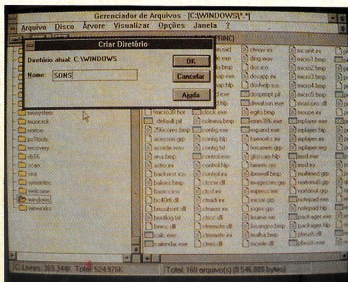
Gerenciador de Arquivos - [C:\WINDOWS\*.*]
Arquivo Disco Árvore Visualizar Opções Janela ?

Criar Diretório
Diretório atual: C:\WINDOWS
Nome: SONS
OK
Cancelar
Ajuda

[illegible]

C: Livres: 363.344K Total: 524.976K
Total: 168 arquivo(s) (9.546.888 bytes)